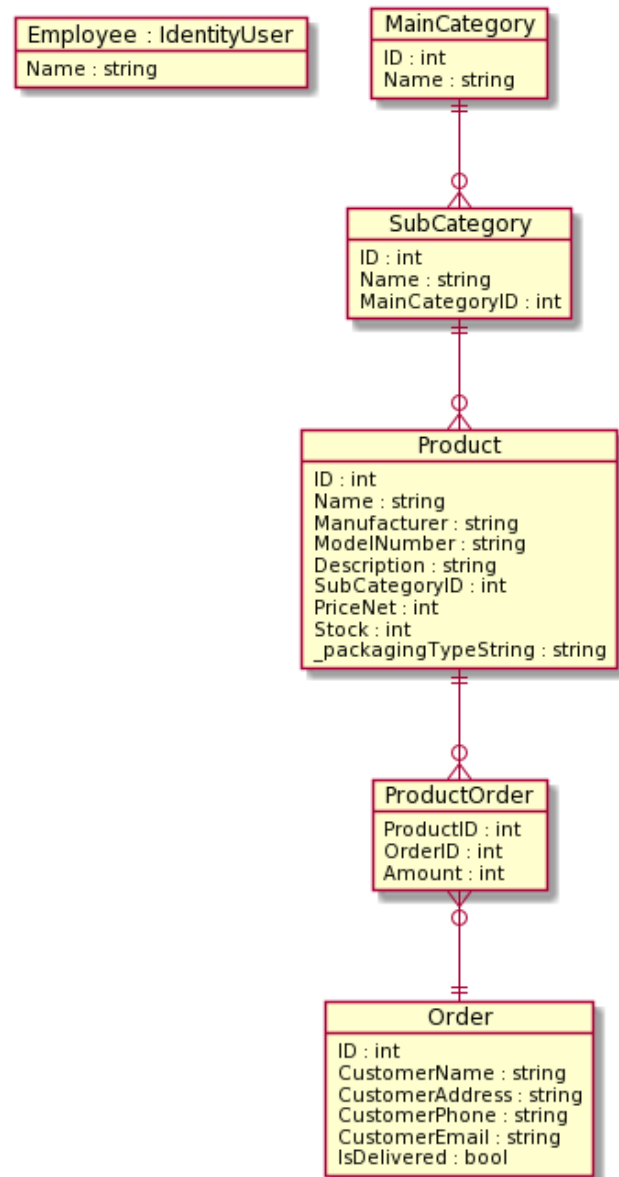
Employee : IdentityUser
Name : string

MainCategory
ID : int
Name : string

SubCategory
ID : int
Name : string
MainCategoryID : int

Product
ID : int
Name : string
Manufacturer : string
ModelNumber : string
Description : string
SubCategoryID : int
PriceNet : int
Stock : int
_packagingTypeString : string

ProductOrder
ProductID : int
OrderID : int
Amount : int

Order
ID : int
CustomerName : string
CustomerAddress : string
CustomerPhone : string
CustomerEmail : string
IsDelivered : bool